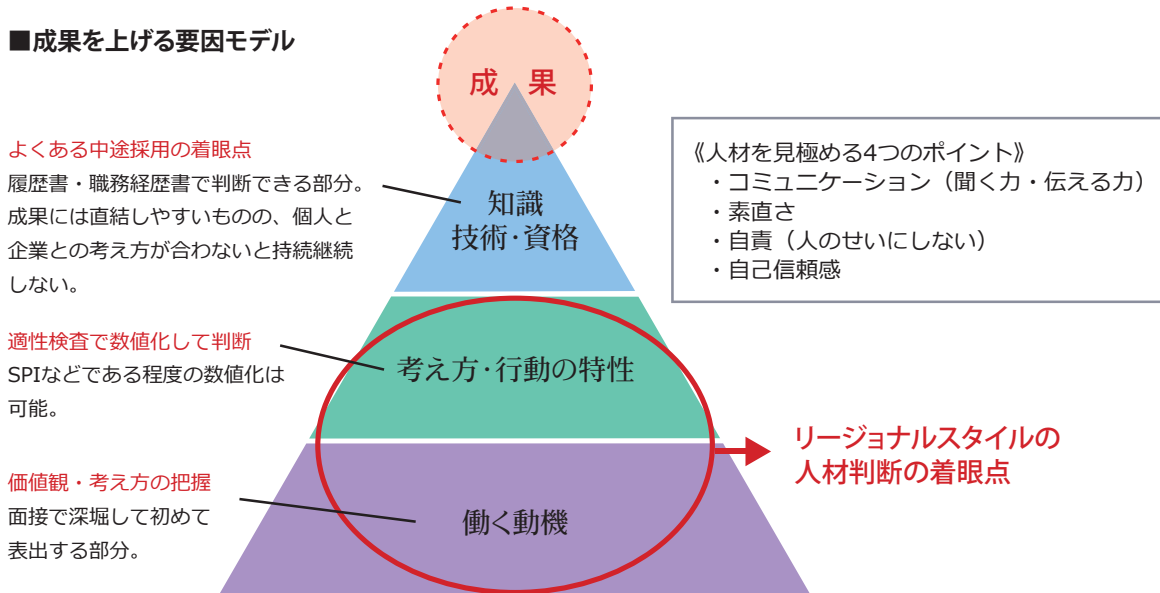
■成果を上げる要因モデル

成果

よくある中途採用の着眼点
履歴書・職務経歴書で判断できる部分。成果には直結しやすいものの、個人と企業との考え方が合わないと持続継続しない。

知識
技術・資格

《人材を見極める4つのポイント》
・コミュニケーション（聞く力・伝える力）
・素直さ
・自責（人のせいにしない）
・自己信頼感

適性検査で数値化して判断
SPIなどである程度の数値化は可能。

考え方・行動の特性

リージョナルスタイルの
人材判断の着眼点

価値観・考え方の把握
面接で深堀して初めて表出する部分。

働く動機